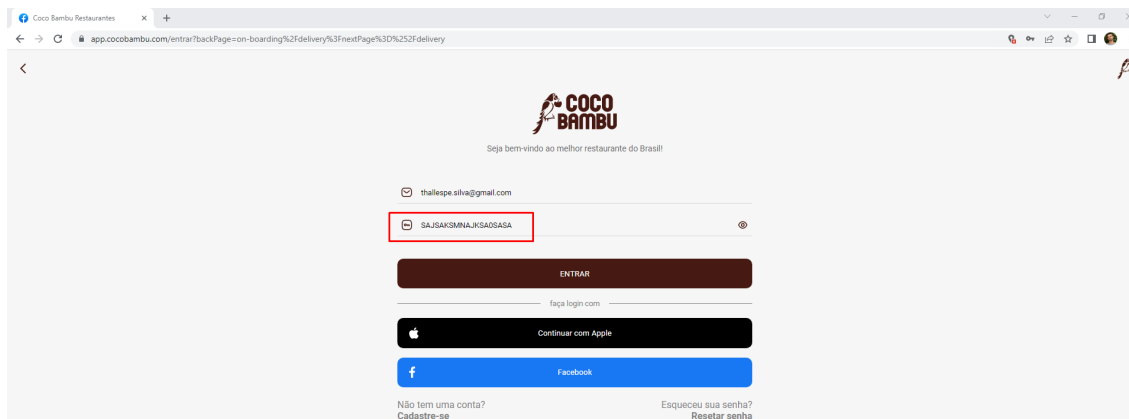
Coco Bambu Restaurantes
app.cocobambu.com/entrar?backPage=on-boarding%2Fdelivery%3FnextPage%3D%252Fdelivery

COCO BAMBU

Seja bem-vindo ao melhor restaurante do Brasil!

thallespe.silva@gmail.com

SAJSAKSMNAJKSA0SASA

ENTRAR

faça login com

Continuar com Apple

Facebook

Não tem uma conta?
Cadastre-se

Esqueceu sua senha?
Resetar senha